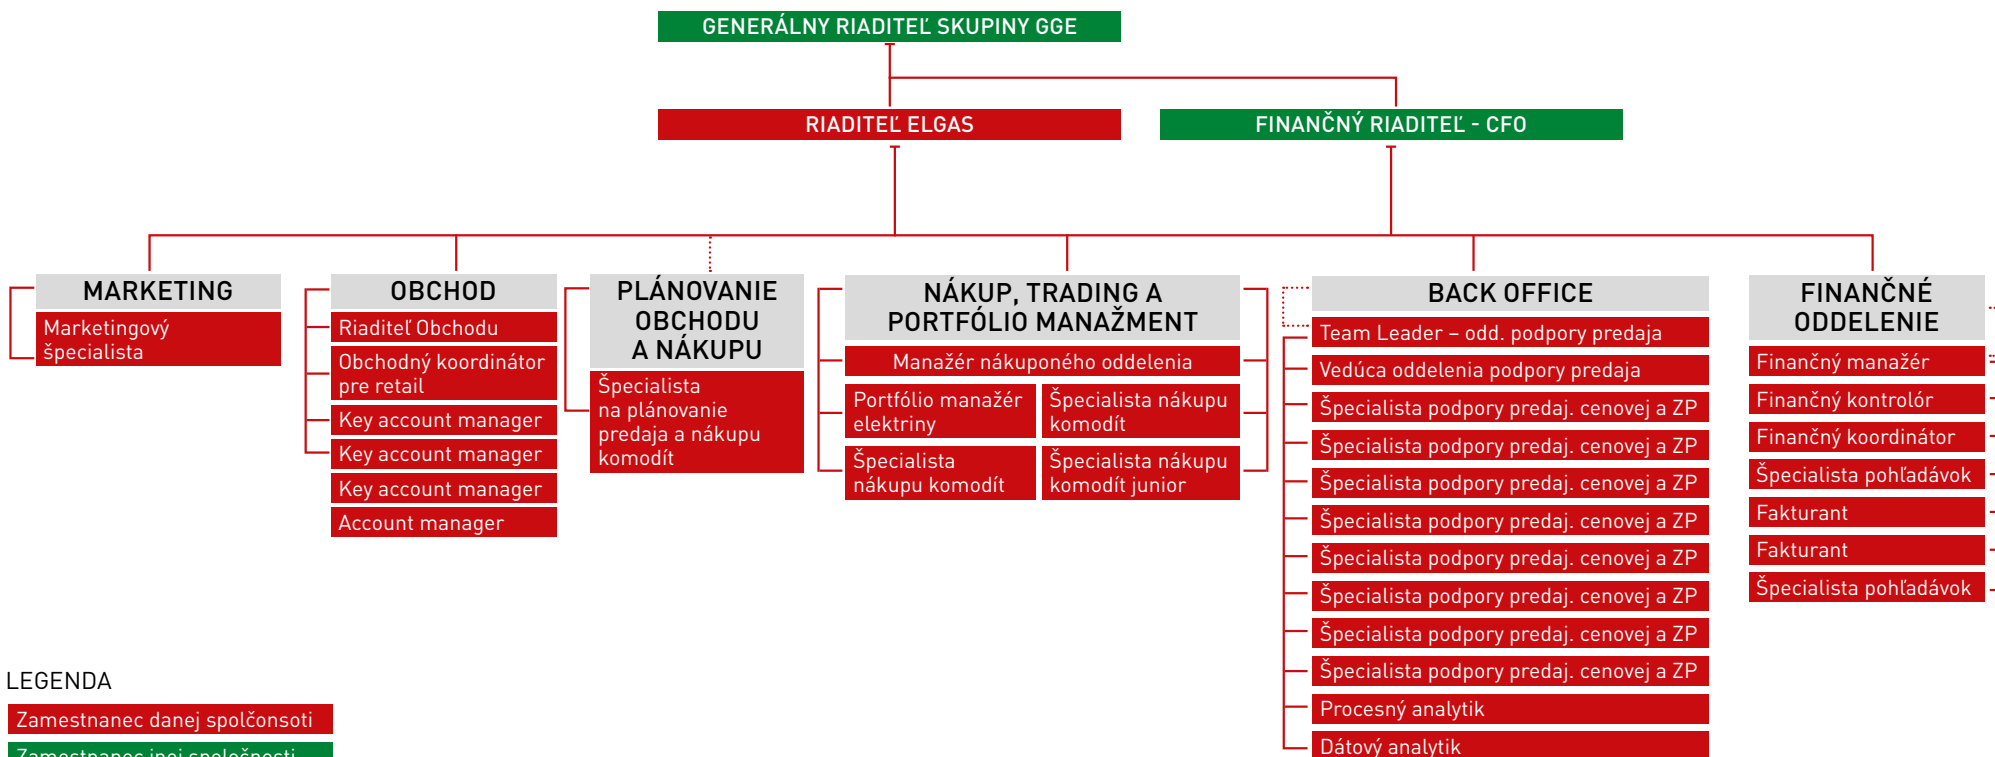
GENERÁLNY RIADITEĽ SKUPINY GGE

RIADITEĽ ELGAS

FINANČNÝ RIADITEĽ - CFO

MARKETING

Marketingový špecialista

OBCHOD

Riaditeľ Obchodu

Obchodný koordinátor pre retail

Key account manager

Key account manager

Key account manager

Account manager

PLÁNOVANIE OBCHODU A NÁKUPU

Špecialista na plánovanie predaja a nákupu komodít

NÁKUP, TRADING A PORTFÓLIO MANAŽMENT

Manažér nákupného oddelenia

Portfólio manažér elektriny

Špecialista nákupu komodít

Špecialista nákupu komodít

Špecialista nákupu komodít junior

BACK OFFICE

Team Leader – odd. podpory predaja

Vedúca oddelenia podpory predaja

Špecialista podpory predaj. cenovej a ZP

Špecialista podpory predaj. cenovej a ZP

Špecialista podpory predaj. cenovej a ZP

Špecialista podpory predaj. cenovej a ZP

Špecialista podpory predaj. cenovej a ZP

Špecialista podpory predaj. cenovej a ZP

Špecialista podpory predaj. cenovej a ZP

Špecialista podpory predaj. cenovej a ZP

Procesný analytik

Dátový analytik

FINANČNÉ ODDELENIE

Finančný manažér

Finančný kontrolór

Finančný koordinátor

Špecialista pohľadávok

Fakturant

Fakturant

Špecialista pohľadávok

LEGENDA

Zamestnanec danej spolčonsoti

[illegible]